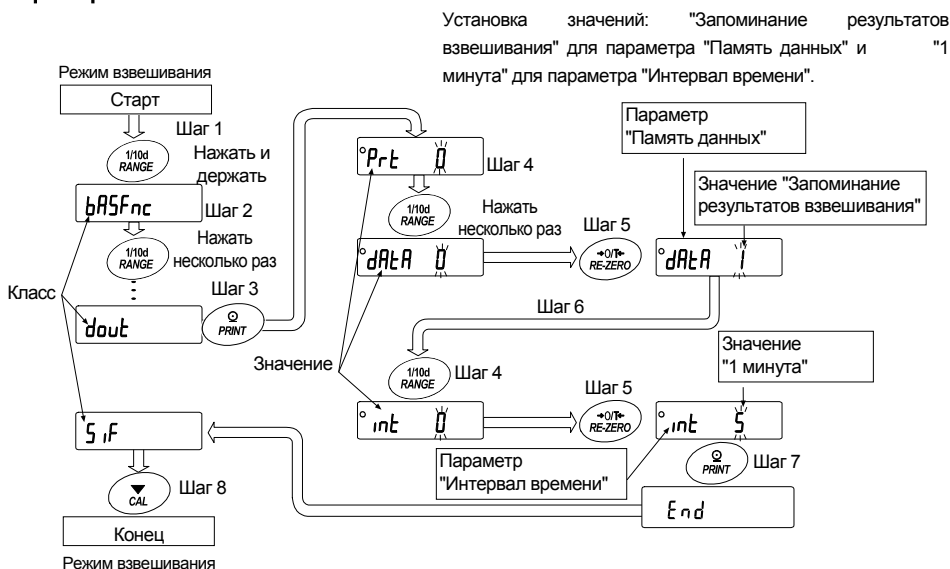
Установка значений: "Запоминание результатов взвешивания" для параметра "Память данных" и "1 минута" для параметра "Интервал времени".

Режим взвешивания

Старт

Шаг 1

1/10d RANGE

Нажать и держать

bASFnc

Шаг 2

1/10d RANGE

Нажать несколько раз

Класс

dout

Шаг 3

PRINT

Prt 0

Шаг 4

1/10d RANGE

Нажать несколько раз

dAtA 0

Шаг 5

→0/T← RE-ZERO

Параметр "Память данных"

Значение "Запоминание результатов взвешивания"

dAtA 1

Шаг 6

Значение

1/10d RANGE

Шаг 4

Значение "1 минута"

int 0

Шаг 5

→0/T← RE-ZERO

int 5

Параметр "Интервал времени"

PRINT

Шаг 7

5 iF

CAL

Шаг 8

End

Конец

Режим взвешивания